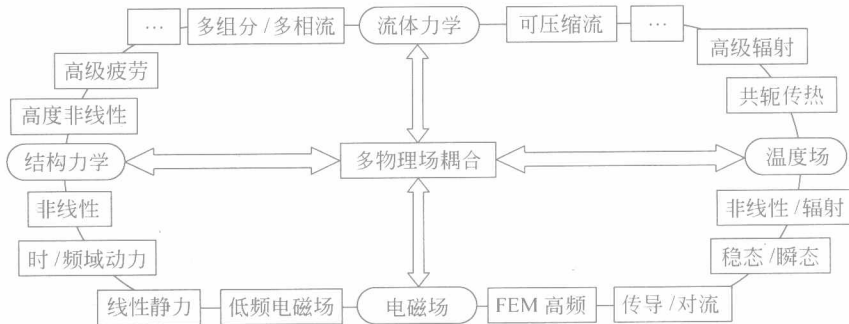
··· 多组分 / 多相流 流体力学 可压缩流 ···

高级疲劳

高级辐射

高度非线性

共轭传热

结构力学 多物理场耦合 温度场

非线性

非线性 / 辐射

时 / 频域动力

稳态 / 瞬态

线性静力 低频电磁场 电磁场 FEM 高频 传导 / 对流